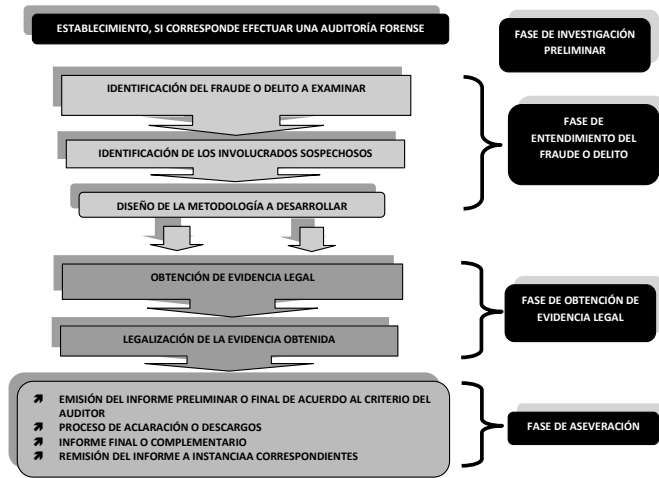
ESTABLECIMIENTO, SI CORRESPONDE EFECTUAR UNA AUDITORÍA FORENSE

FASE DE INVESTIGACIÓN PRELIMINAR

IDENTIFICACIÓN DEL FRAUDE O DELITO A EXAMINAR

IDENTIFICACIÓN DE LOS INVOLUCRADOS SOSPECHOSOS

DISEÑO DE LA METODOLOGÍA A DESARROLLAR

FASE DE ENTENDIMIENTO DEL FRAUDE O DELITO

OBTENCIÓN DE EVIDENCIA LEGAL

LEGALIZACIÓN DE LA EVIDENCIA OBTENIDA

FASE DE OBTENCIÓN DE EVIDENCIA LEGAL

EMISIÓN DEL INFORME PRELIMINAR O FINAL DE ACUERDO AL CRITERIO DEL AUDITOR
PROCESO DE ACLARACIÓN O DESCARGOS
INFORME FINAL O COMPLEMENTARIO
REMISIÓN DEL INFORME A INSTANCIAA CORRESPONDIENTES

FASE DE ASEVERACIÓN